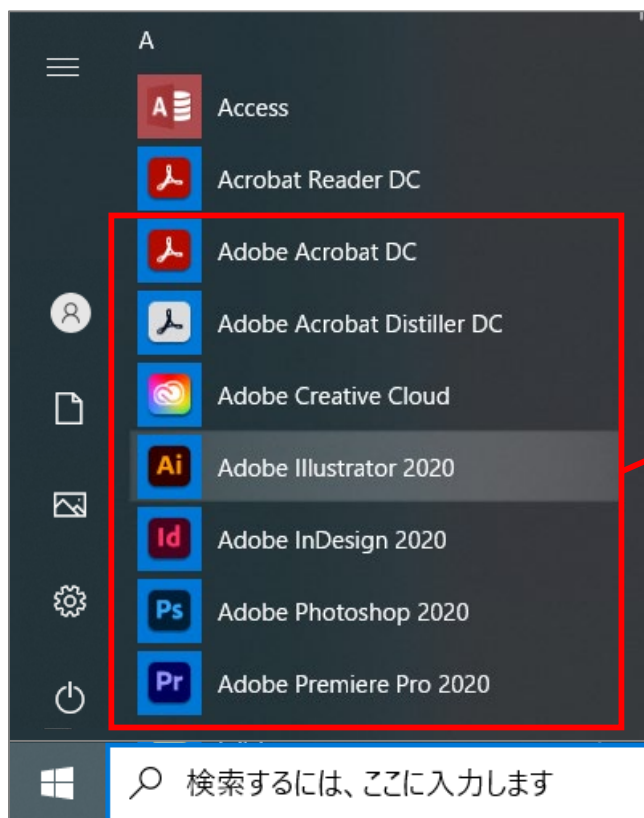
A

A
Access

Acrobat Reader DC

Adobe Acrobat DC

Adobe Acrobat Distiller DC

Adobe Creative Cloud

Ai
Adobe Illustrator 2020

Id
Adobe InDesign 2020

Ps
Adobe Photoshop 2020

Pr
Adobe Premiere Pro 2020

検索するには、ここに入力します